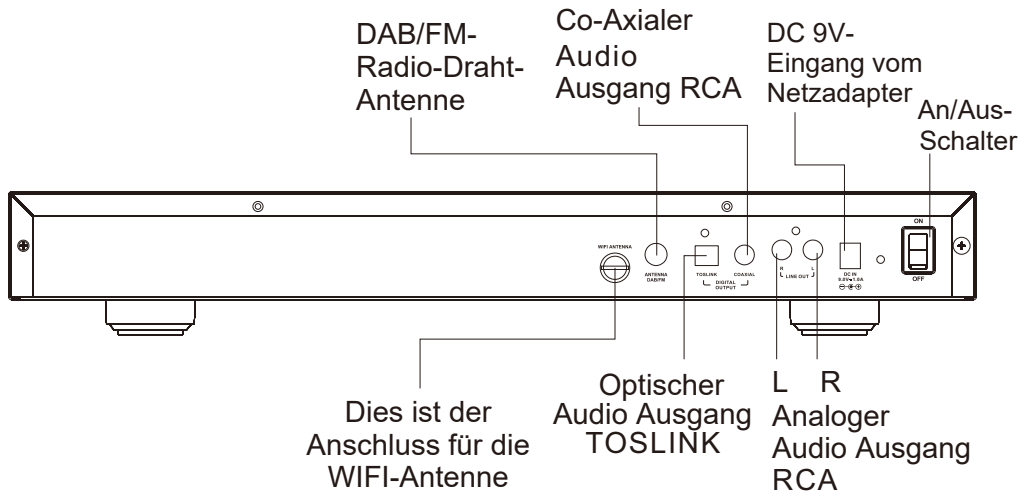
DAB/FM-Radio-Draht-Antenne

Co-Axialer Audio Ausgang RCA

DC 9V-Eingang vom Netzadapter

An/Aus-Schalter

WIFI ANTENNA

ANTENNA DAB/FM

TOSLINK

COAXIAL

DIGITAL OUTPUT

R

L

LINE OUT

DC IN 9.0V⎓1.0A

ON

OFF

Dies ist der Anschluss für die WIFI-Antenne

Optischer Audio Ausgang TOSLINK

L R

Analoger Audio Ausgang RCA